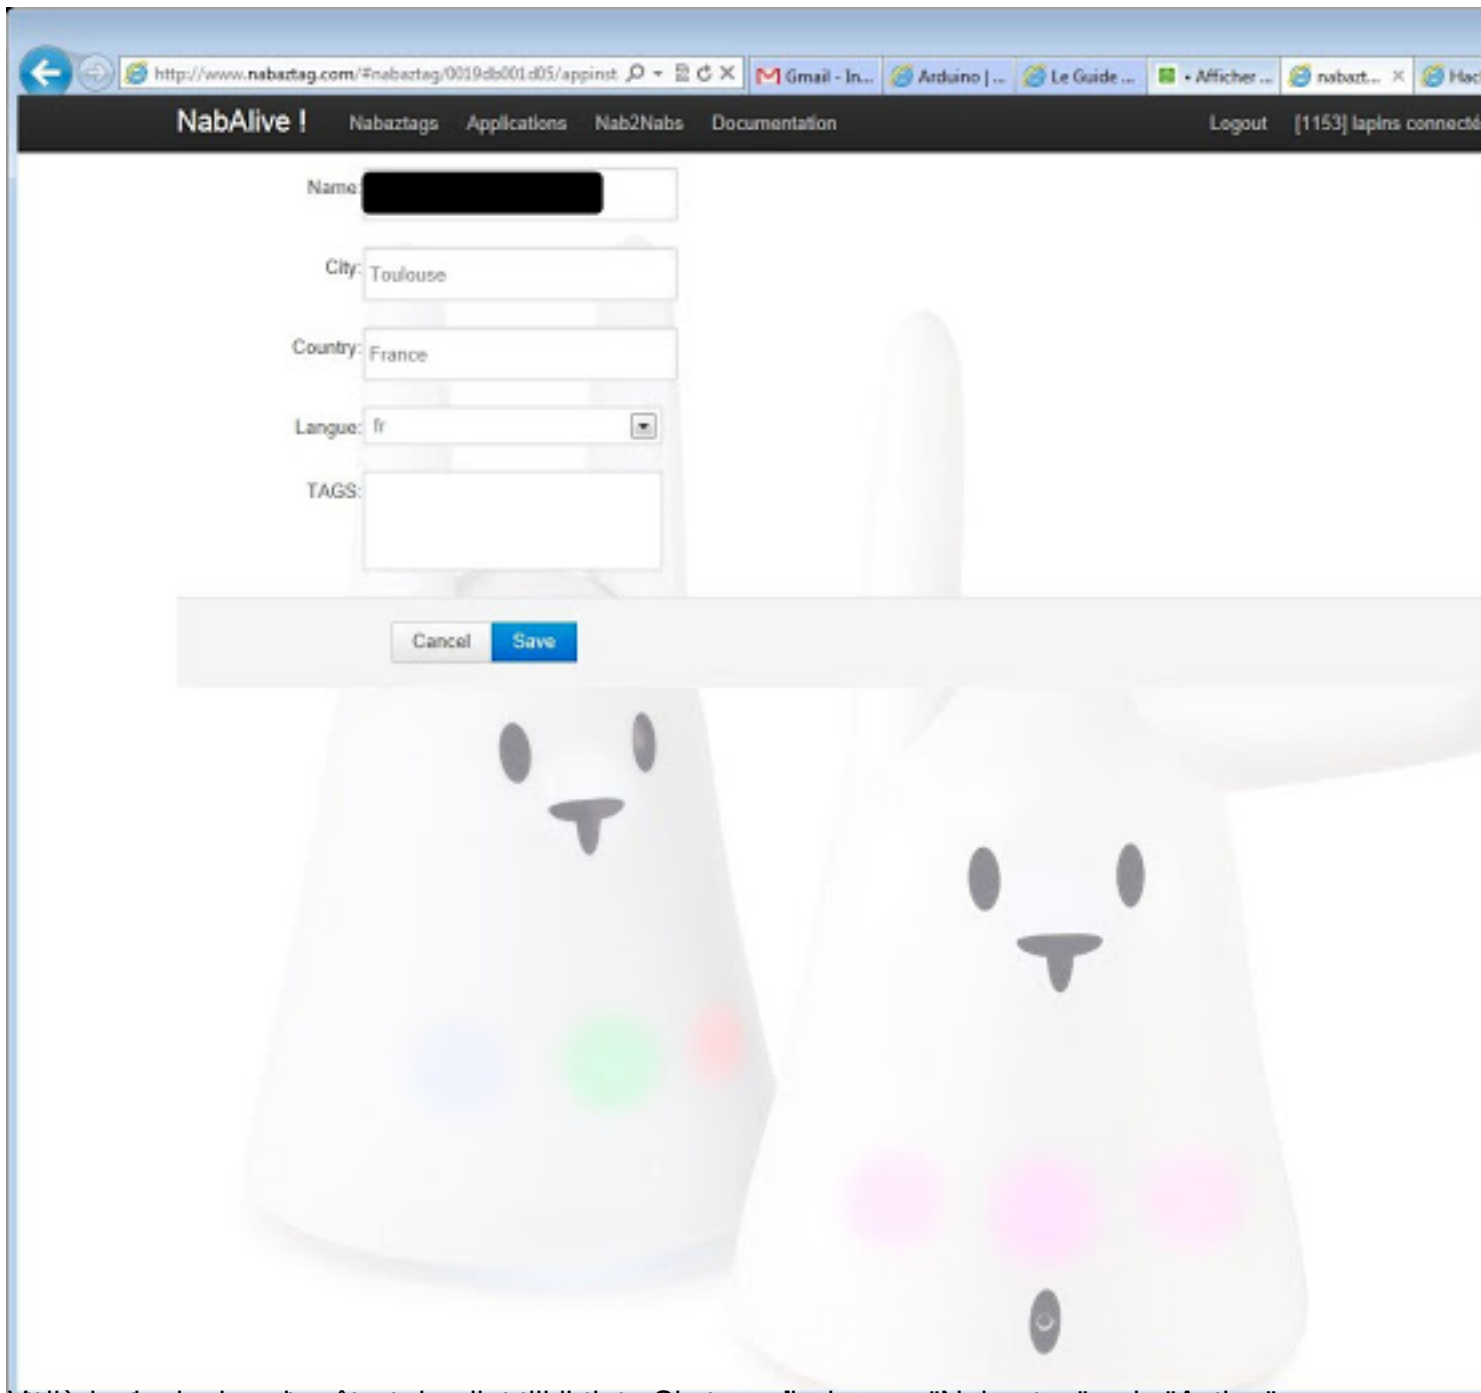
http://www.nabaztag.com/#nabaztag/0019db001d05/appinst

Gmail - In...

Arduino | ...

Le Guide ...

• Afficher ...

nabazt...

Hac

NabAlive !

Nabaztags

Applications

Nab2Nabs

Documentation

Logout

[1153] lapins connecté

Name:

City: Toulouse

Country: France

Langue: fr

TAGS:

Cancel

Save

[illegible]